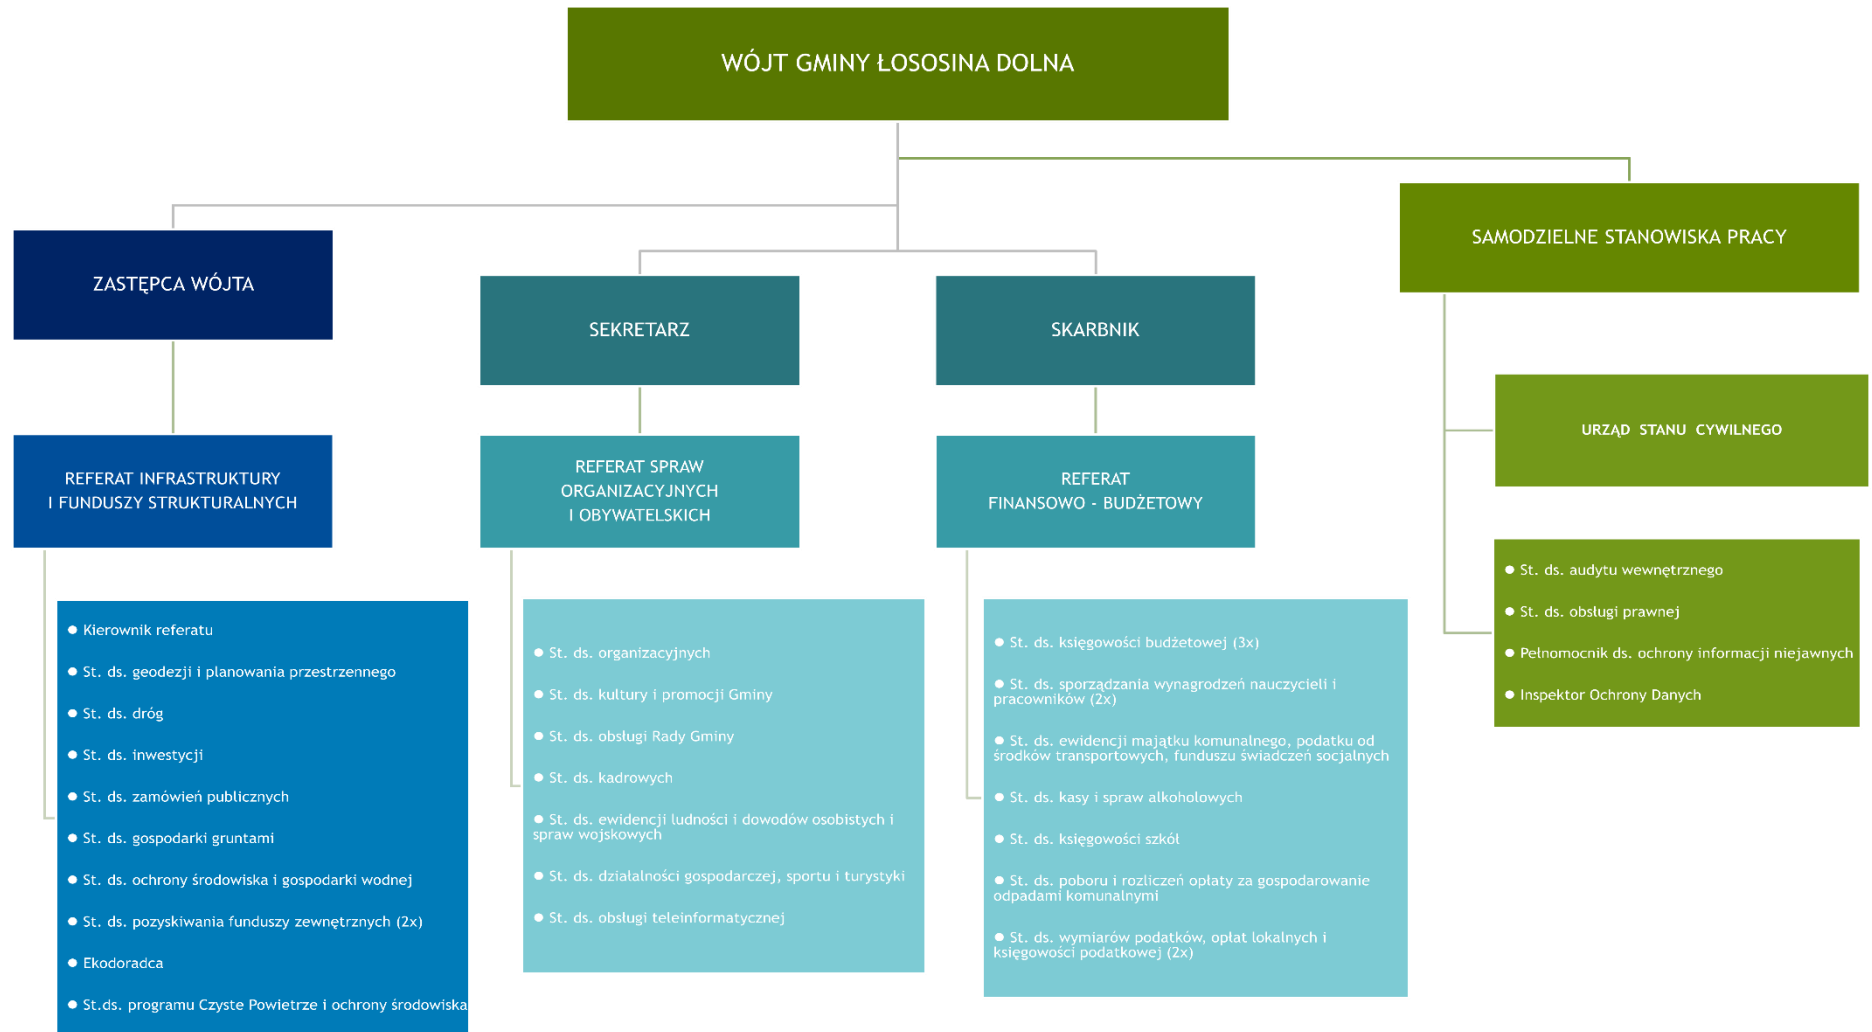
WÓJT GMINY ŁOSOSINA DOLNA

ZASTĘPCA WÓJTA

REFERAT INFRASTRUKTURY I FUNDUSZY STRUKTURALNYCH

- Kierownik referatu
- St. ds. geodezji i planowania przestrzennego
- St. ds. dróg
- St. ds. inwestycji
- St. ds. zamówień publicznych
- St. ds. gospodarki gruntami
- St. ds. ochrony środowiska i gospodarki wodnej
- St. ds. pozyskiwania funduszy zewnętrznych (2x)
- Ekodoradca
- St.ds. programu Czyste Powietrze i ochrony środowiska

SEKRETARZ

REFERAT SPRAW ORGANIZACYJNYCH I OBYWATELSKICH

- St. ds. organizacyjnych
- St. ds. kultury i promocji Gminy
- St. ds. obsługi Rady Gminy
- St. ds. kadrowych
- St. ds. ewidencji ludności i dowodów osobistych i spraw wojskowych
- St. ds. działalności gospodarczej, sportu i turystyki
- St. ds. obsługi teleinformatycznej

SKARBNIK

REFERAT FINANSOWO - BUDŻETOWY

- St. ds. księgowości budżetowej (3x)
- St. ds. sporządzania wynagrodzeń nauczycieli i pracowników (2x)
- St. ds. ewidencji majątku komunalnego, podatku od środków transportowych, funduszu świadczeń socjalnych
- St. ds. kasy i spraw alkoholowych
- St. ds. księgowości szkół
- St. ds. poboru i rozliczeń opłaty za gospodarowanie odpadami komunalnymi
- St. ds. wymiarów podatków, opłat lokalnych i księgowości podatkowej (2x)

SAMODZIELNE STANOWISKA PRACY

URZĄD STANU CYWILNEGO

- St. ds. audytu wewnętrznego
- St. ds. obsługi prawnej
- Pełnomocnik ds. ochrony informacji niejawnych
- Inspektor Ochrony Danych